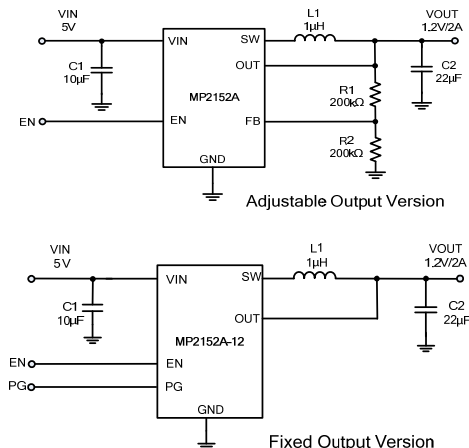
VIN
5V

L1
1µH

VOUT
1.2V/2A

VIN

SW

OUT

C1
10µF

C2
22µF

MP2152A

R1
200kΩ

EN

EN

FB

R2
200kΩ

GND

Adjustable Output Version

VIN
5V

L1
1µH

VOUT
1.2V/2A

VIN

SW

C1
10µF

OUT

C2
22µF

MP2152A-12

EN

EN

PG

PG

GND

Fixed Output Version